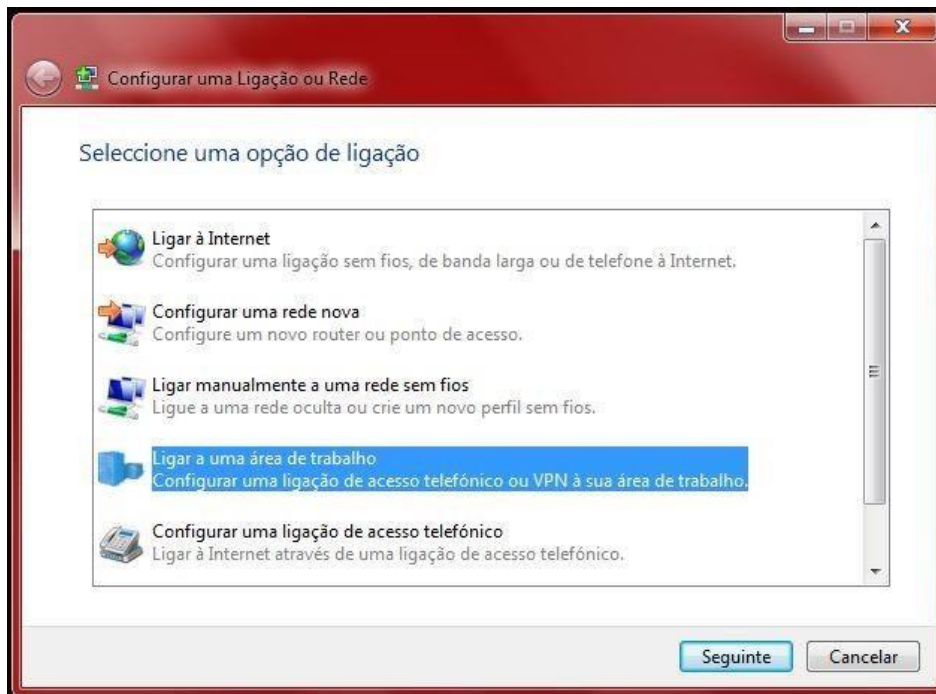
Configurar uma Ligação ou Rede

Seleccione uma opção de ligação

Ligar à Internet
Configurar uma ligação sem fios, de banda larga ou de telefone à Internet.

Configurar uma rede nova
Configure um novo router ou ponto de acesso.

Ligar manualmente a uma rede sem fios
Ligue a uma rede oculta ou crie um novo perfil sem fios.

Ligar a uma área de trabalho
Configurar uma ligação de acesso telefónico ou VPN à sua área de trabalho.

Configurar uma ligação de acesso telefónico
Ligar à Internet através de uma ligação de acesso telefónico.

Seguinte Cancelar